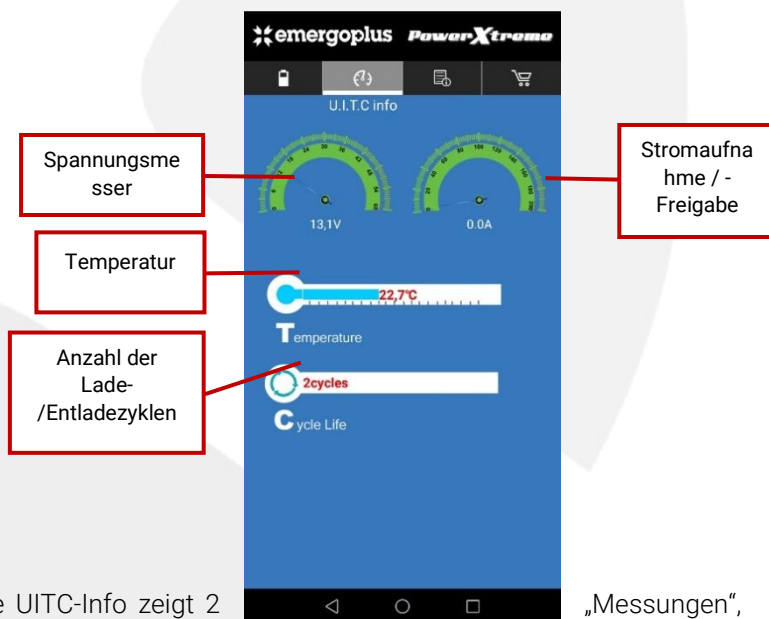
emergoplus PowerXtreme

U.I.T.C info

Spannungsmesser

Stromaufnahme / -Freigabe

13,1V

0.0A

Temperatur

22,7°C

Temperature

Anzahl der Lade-/Entladezyklen

2cycles

Cycle Life

e UITC-Info zeigt 2 „Messungen“,